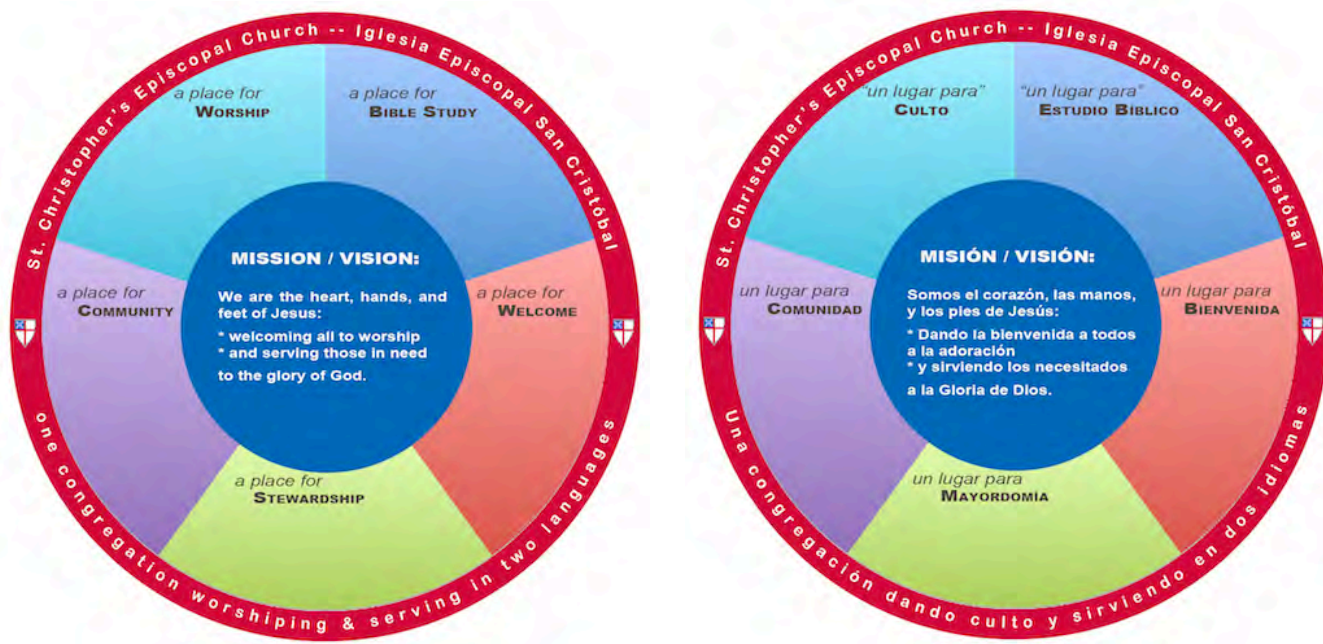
St. Christopher's Episcopal Church -- Iglesia Episcopal San Cristóbal

a place for
WORSHIP

a place for
BIBLE STUDY

a place for
COMMUNITY

MISSION / VISION:

We are the heart, hands, and feet of Jesus:
* welcoming all to worship
* and serving those in need
to the glory of God.

a place for
WELCOME

a place for
STEWARDSHIP

one congregation worshiping & serving in two languages

St. Christopher's Episcopal Church -- Iglesia Episcopal San Cristóbal

"un lugar para"
CULTO

"un lugar para"
ESTUDIO BIBLICO

un lugar para
COMUNIDAD

MISIÓN / VISIÓN:

Somos el corazón, las manos, y los pies de Jesús:
* Dando la bienvenida a todos a la adoración
* y sirviendo los necesitados
a la Gloria de Dios.

un lugar para
BIENVENIDA

un lugar para
MAYORDOMIA

Una congregación dando culto y sirviendo en dos idiomas